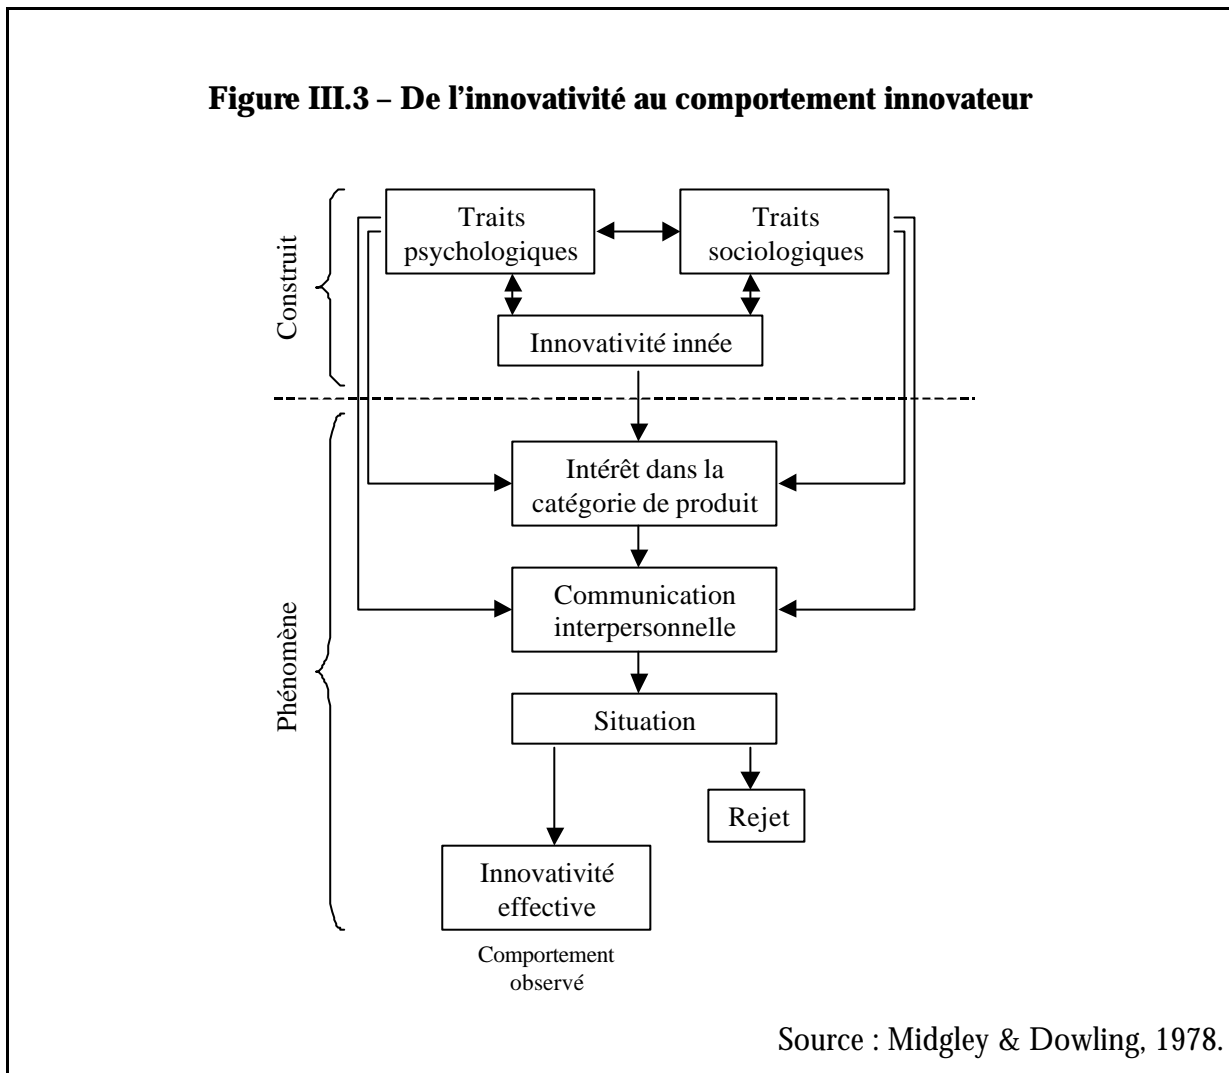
**Figure III.3 – De l’innovativité au comportement innovateur**

Construit

Traits psychologiques

Traits sociologiques

Innovativité innée

Phénomène

Intérêt dans la catégorie de produit

Communication interpersonnelle

Situation

Rejet

Innovativité effective

Comportement observé

Source : Midgley & Dowling, 1978.